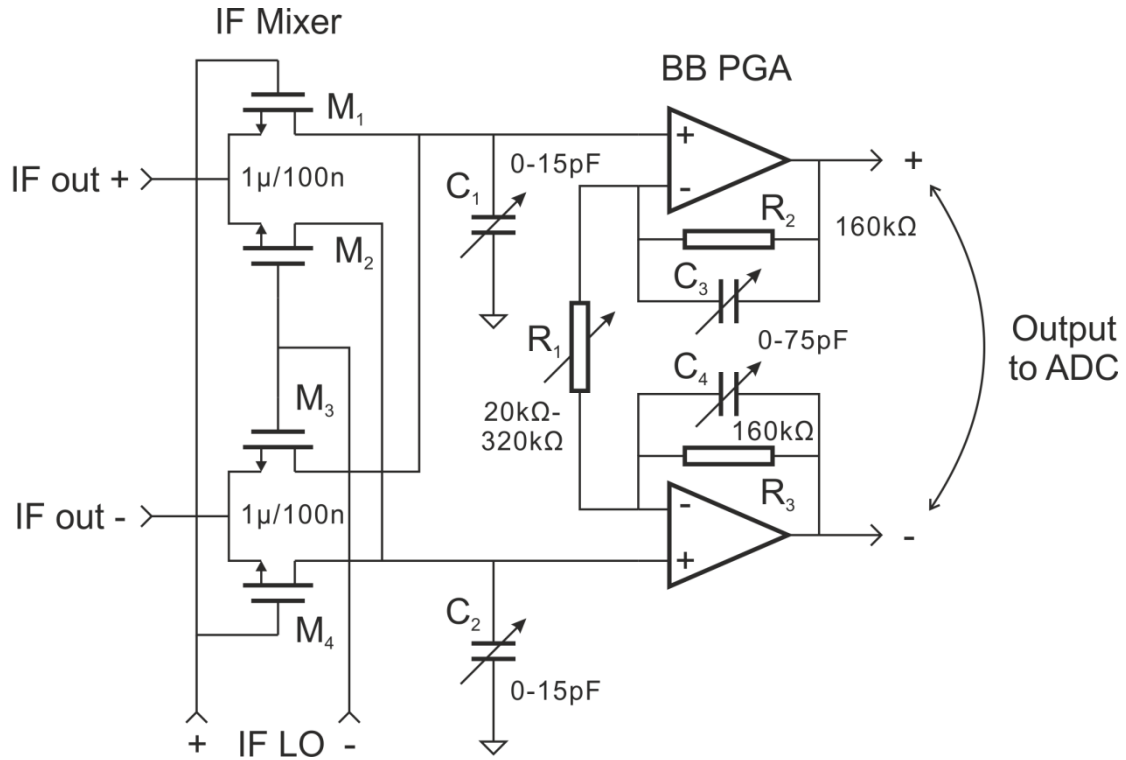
IF Mixer

BB PGA

$M_1$

IF out +

1μ/100n

$C_1$

0-15pF

+

-

+

$R_2$

160kΩ

$M_2$

$C_3$

$R_1$

0-75pF

Output to ADC

$C_4$

$M_3$

20kΩ-320kΩ

160kΩ

$R_3$

IF out -

1μ/100n

-

+

-

$M_4$

$C_2$

0-15pF

+ IF LO -